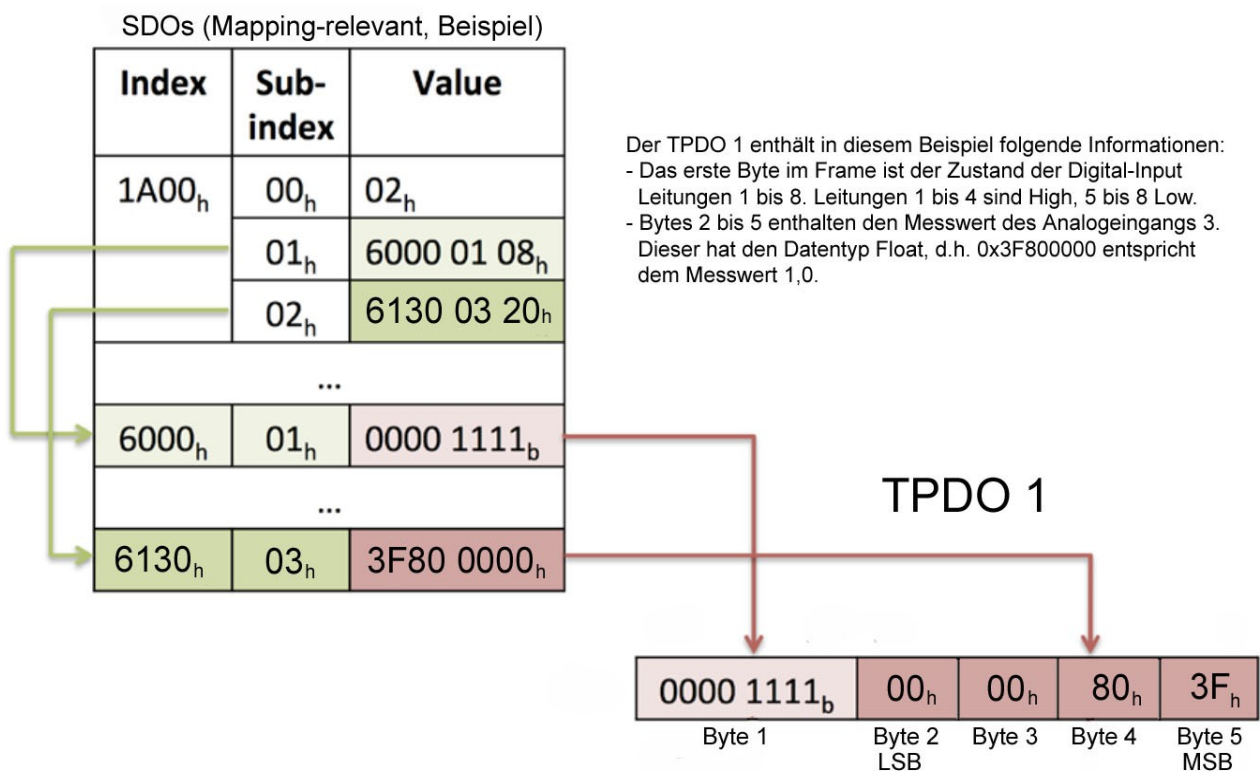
SDOs (Mapping-relevant, Beispiel)

| Index | Sub-index | Value |
|---|---|---|
| 1A00$_h$ | 00$_h$ | 02$_h$ |
| | 01$_h$ | 6000 01 08$_h$ |
| | 02$_h$ | 6130 03 20$_h$ |
| | ... | |
| 6000$_h$ | 01$_h$ | 0000 1111$_b$ |
| | ... | |
| 6130$_h$ | 03$_h$ | 3F80 0000$_h$ |

Der TPDO 1 enthält in diesem Beispiel folgende Informationen:
- Das erste Byte im Frame ist der Zustand der Digital-Input Leitungen 1 bis 8. Leitungen 1 bis 4 sind High, 5 bis 8 Low.
- Bytes 2 bis 5 enthalten den Messwert des Analogeingangs 3. Dieser hat den Datentyp Float, d.h. 0x3F800000 entspricht dem Messwert 1,0.

TPDO 1

| 0000 1111$_b$ | 00$_h$ | 00$_h$ | 80$_h$ | 3F$_h$ |
|---|---|---|---|---|
| Byte 1 | Byte 2 LSB | Byte 3 | Byte 4 | Byte 5 MSB |